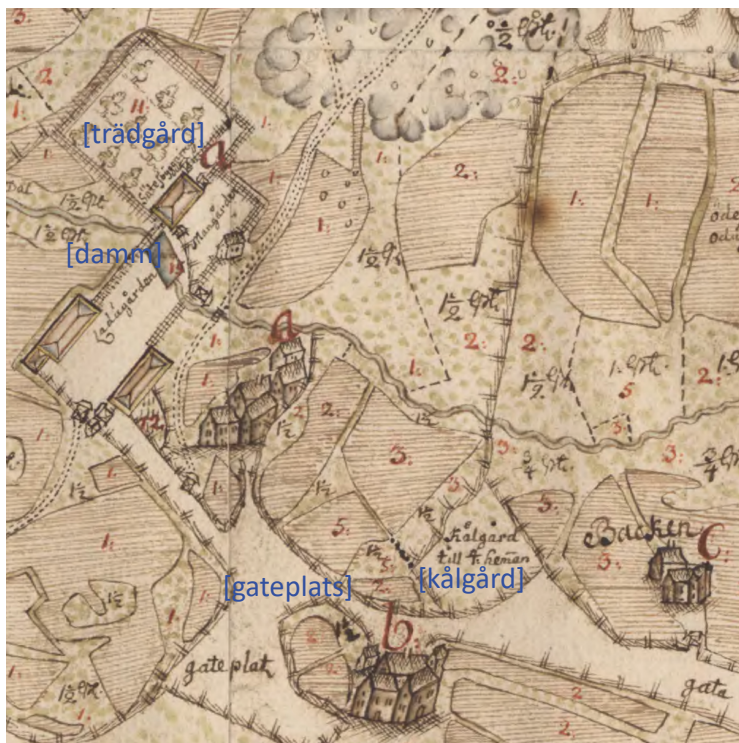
[trädgård]
[damm]
[gateplats]
[kålgård]
a
a
b
c
Backen
Ladugården
Mangården
Kålgård till 4 heman
gateplat
gata
$\frac{1}{2}$ Ört.
$\frac{1}{2}$ Ört.
$1\frac{1}{2}$ Ört.
$\frac{3}{4}$ Ört.
$\frac{3}{4}$ Ört.
1. Ört.
2.
1.
2.
1.
1.
3.
5.
2.
3.
3.